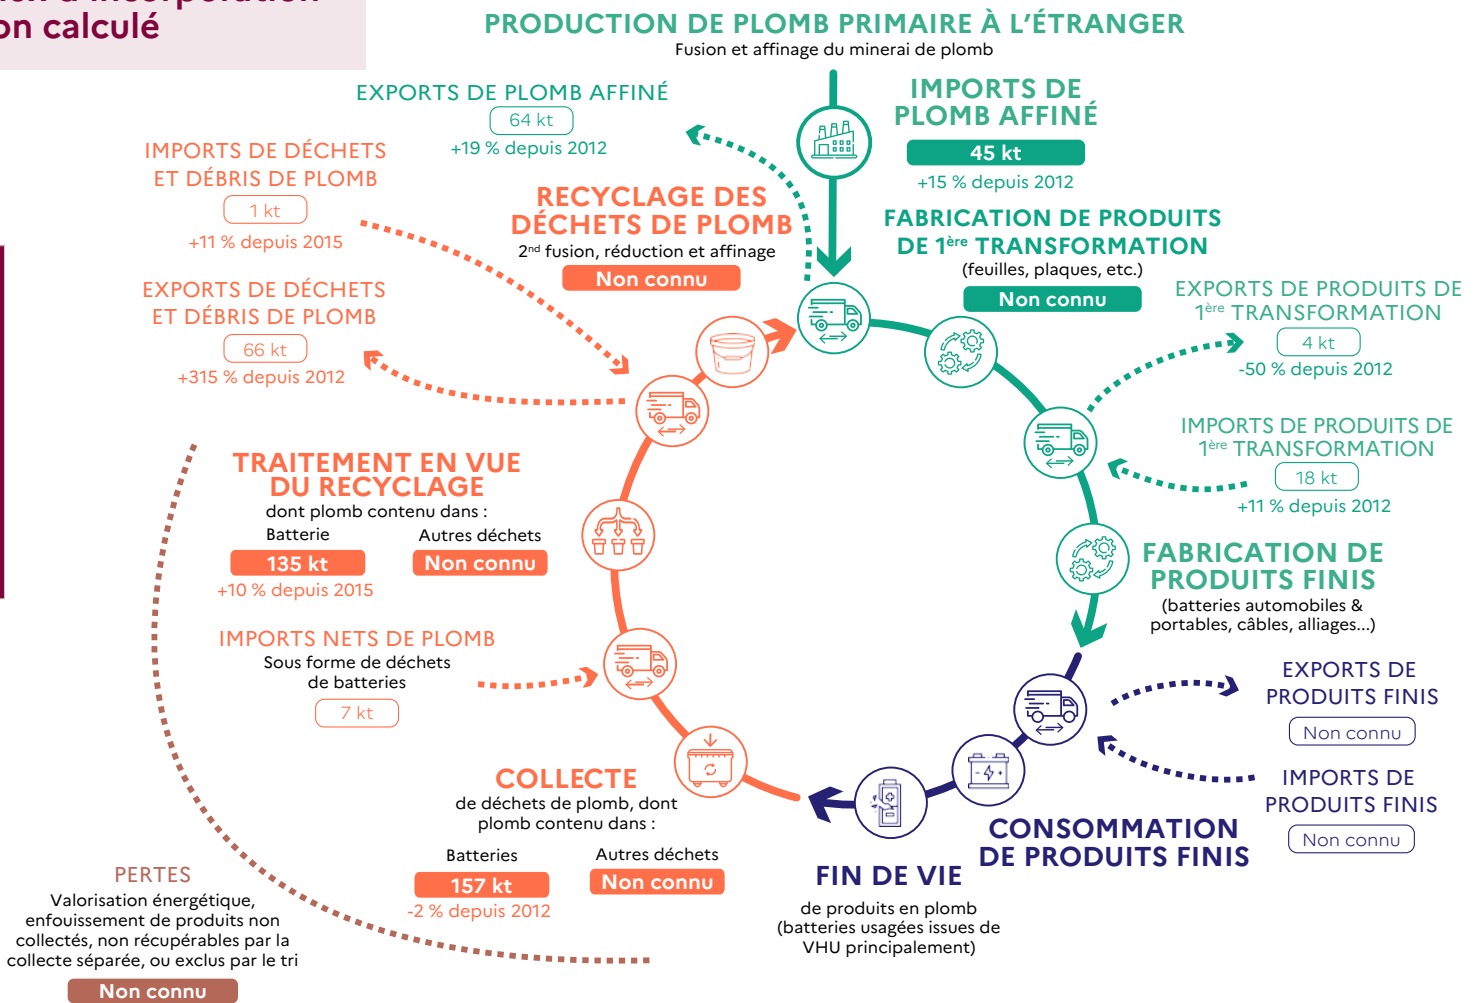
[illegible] d'incorporation
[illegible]on calculé

PRODUCTION DE PLOMB PRIMAIRE À L'ÉTRANGER
Fusion et affinage du minerai de plomb

EXPORTS DE PLOMB AFFINÉ
64 kt
+19 % depuis 2012

IMPORTS DE PLOMB AFFINÉ
45 kt
+15 % depuis 2012

IMPORTS DE DÉCHETS ET DÉBRIS DE PLOMB
1 kt
+11 % depuis 2015

RECYCLAGE DES DÉCHETS DE PLOMB
2$^{nd}$ fusion, réduction et affinage
Non connu

FABRICATION DE PRODUITS DE 1$^{ère}$ TRANSFORMATION
(feuilles, plaques, etc.)
Non connu

EXPORTS DE DÉCHETS ET DÉBRIS DE PLOMB
66 kt
+315 % depuis 2012

EXPORTS DE PRODUITS DE 1$^{ère}$ TRANSFORMATION
4 kt
-50 % depuis 2012

IMPORTS DE PRODUITS DE 1$^{ère}$ TRANSFORMATION
18 kt
+11 % depuis 2012

TRAITEMENT EN VUE DU RECYCLAGE
dont plomb contenu dans :
Batterie
135 kt
+10 % depuis 2015
Autres déchets
Non connu

FABRICATION DE PRODUITS FINIS
(batteries automobiles & portables, câbles, alliages...)

IMPORTS NETS DE PLOMB
Sous forme de déchets de batteries
7 kt

EXPORTS DE PRODUITS FINIS
Non connu

IMPORTS DE PRODUITS FINIS
Non connu

COLLECTE
de déchets de plomb, dont plomb contenu dans :
Batteries
157 kt
-2 % depuis 2012
Autres déchets
Non connu

CONSOMMATION DE PRODUITS FINIS

FIN DE VIE
de produits en plomb (batteries usagées issues de VHU principalement)

PERTES
Valorisation énergétique, enfouissement de produits non collectés, non récupérables par la collecte séparée, ou exclus par le tri
Non connu